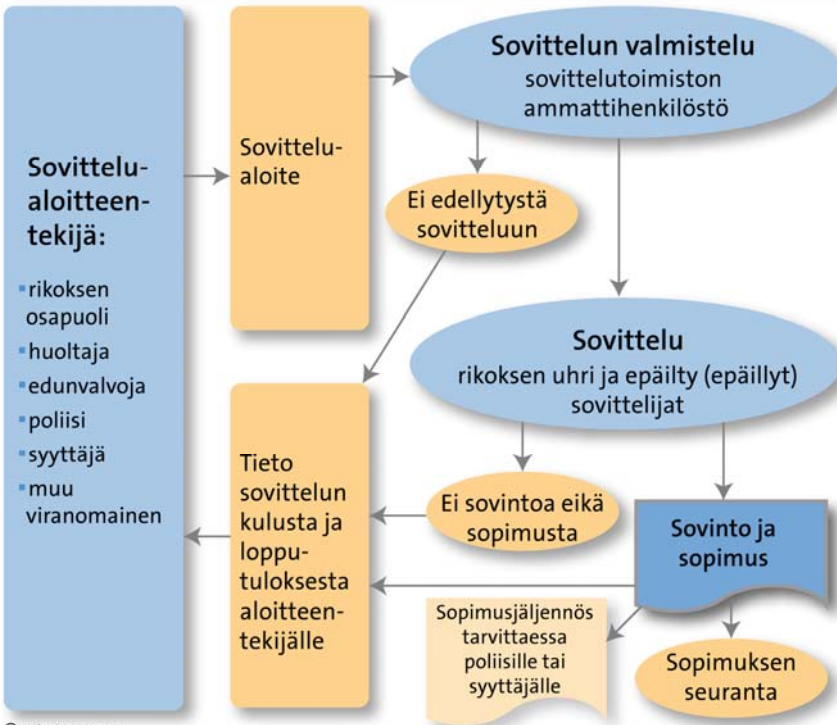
Sovittelualoitteentekijä:

- rikoksen osapuoli
- huoltaja
- edunvalvoja
- poliisi
- syyttäjä
- muu viranomainen

Sovittelualoite

Sovittelun valmistelu
sovittelutoimiston ammattihenkilöstö

Ei edellytystä sovitteluun

Sovittelu
rikoksen uhri ja epäilty (epäillyt)
sovittelijat

Tieto sovittelun kulusta ja lopputuloksesta aloitteentekijälle

Ei sovintoa eikä sopimusta

Sovinto ja sopimus

Sopimusjäljennös tarvittaessa poliisille tai syyttäjälle

Sopimuksen seuranta